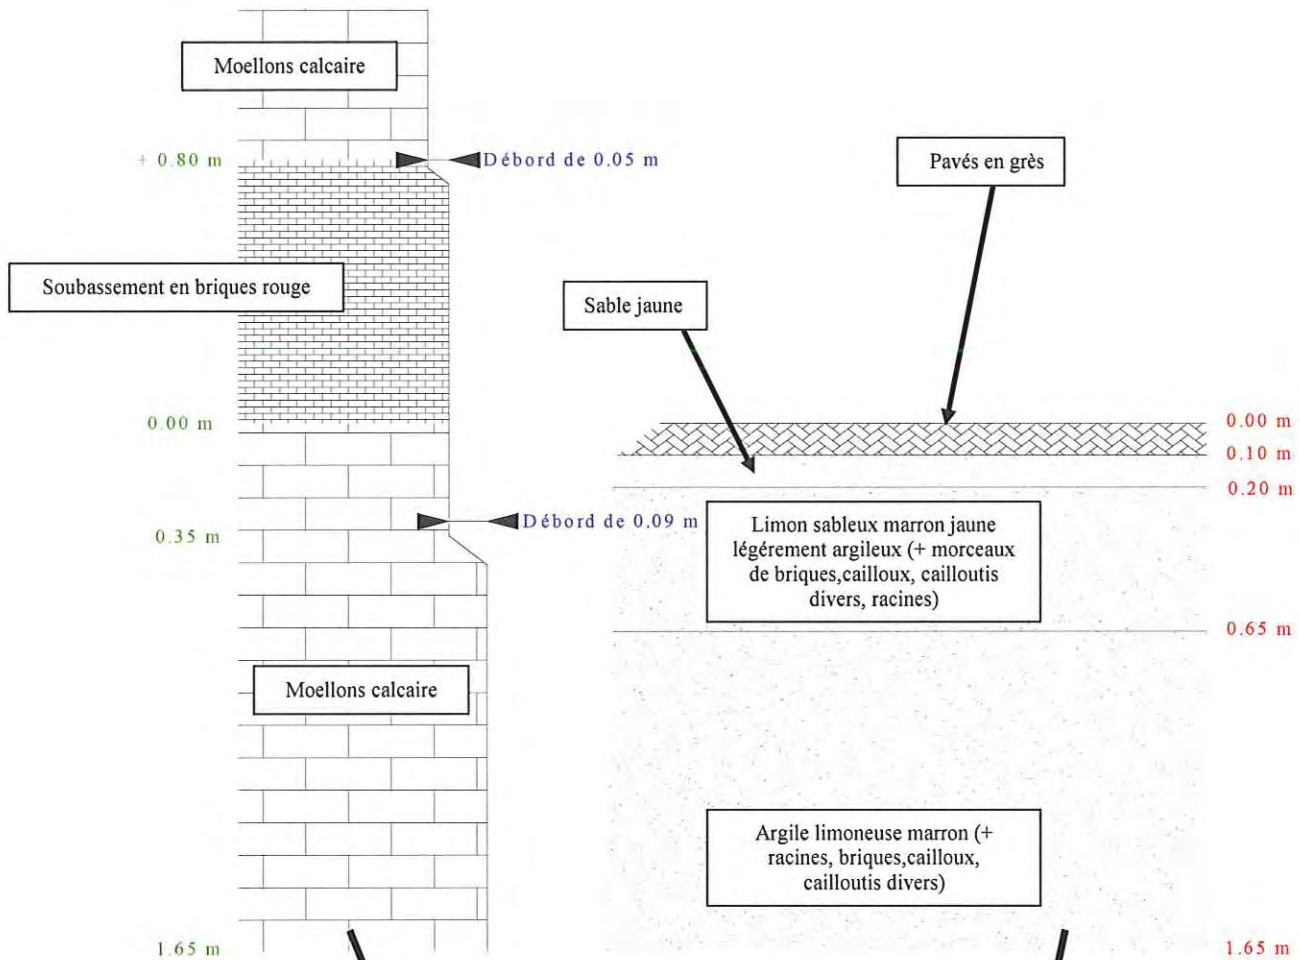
Moellons calcaire

+ 0.80 m

Débord de 0.05 m

Pavés en grès

Soubassement en briques rouge

Sable jaune

0.00 m

0.00 m

0.10 m

0.20 m

0.35 m

Débord de 0.09 m

Limon sableux marron jaune légérement argileux (+ morceaux de briques,cailloux, cailloutis divers, racines)

0.65 m

Moellons calcaire

Argile limoneuse marron (+ racines, briques,cailloux, cailloutis divers)

1.65 m

1.65 m